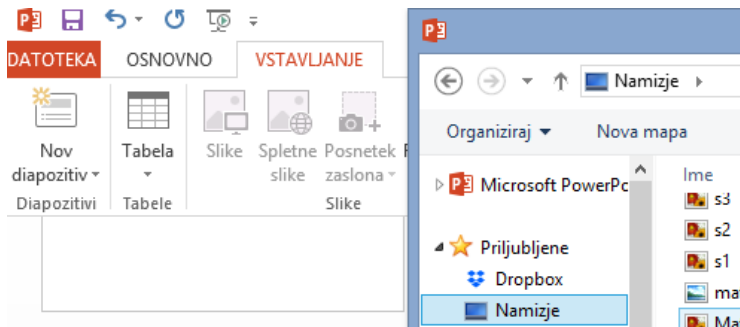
DATOTEKA OSNOVNO VSTAVLJANJE

Nov diapozitiv
Tabela
Slike
Spletne slike
Posnetek zaslona
Diapozitivi
Tabele
Slike

Namizje
Organiziraj
Nova mapa
Microsoft PowerPo
Priljubljene
Dropbox
Namizje
Ime
s3
s2
s1
ma
Ma